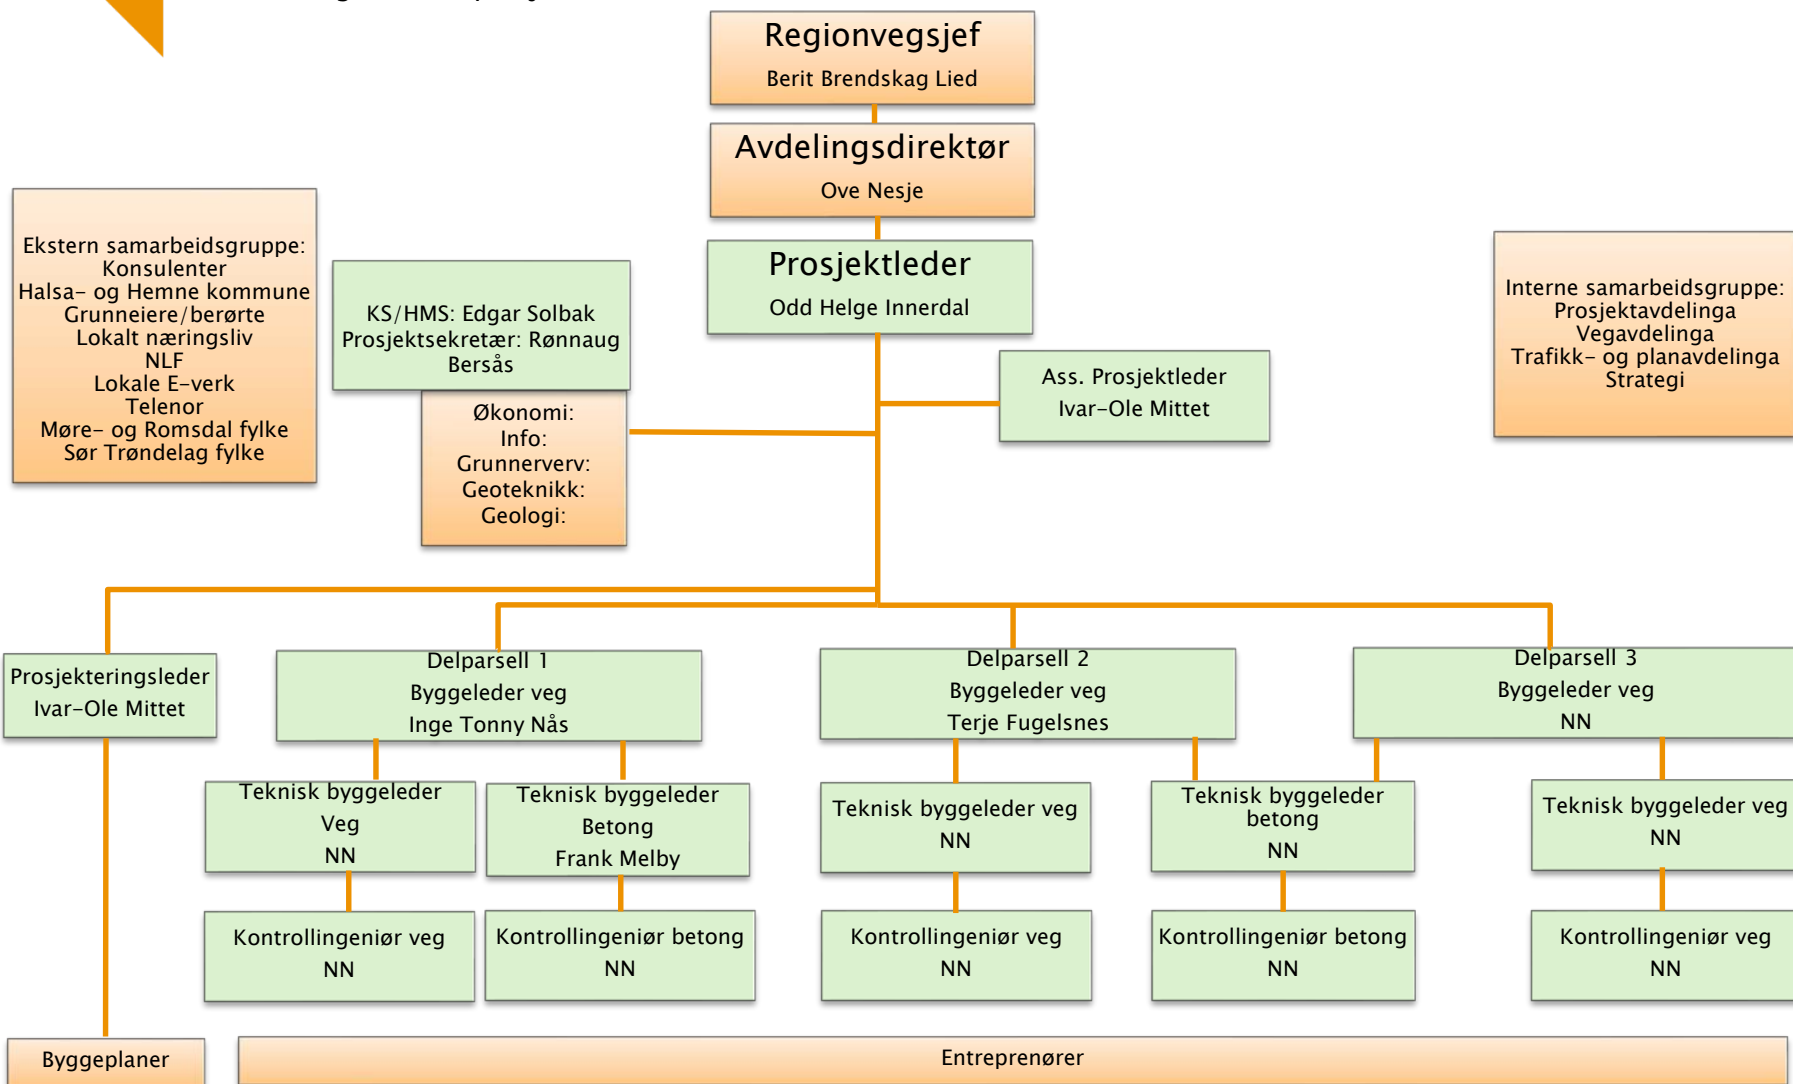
Regionvegsjef
Berit Brendskag Lied

Avdelingsdirektør
Ove Nesje

Ekstern samarbeidsgruppe:
Konsulenter
Halsa- og Hemne kommune
Grunneiere/berørte
Lokalt næringsliv
NLF
Lokale E-verk
Telenor
Møre- og Romsdal fylke
Sør Trøndelag fylke

KS/HMS: Edgar Solbak
Prosjektsekretær: Rønnaug Bersås

Prosjektleder
Odd Helge Innerdal

Interne samarbeidsgruppe:
Prosjektavdelinga
Vegavdelinga
Trafikk- og planavdelinga
Strategi

Økonomi:
Info:
Grunnerverv:
Geoteknikk:
Geologi:

Ass. Prosjektleder
Ivar-Ole Mittet

Prosjekteringsleder
Ivar-Ole Mittet

Delparsell 1
Byggeleder veg
Inge Tonny Nås

Delparsell 2
Byggeleder veg
Terje Fugelsnes

Delparsell 3
Byggeleder veg
NN

Teknisk byggeleder
Veg
NN

Teknisk byggeleder
Betong
Frank Melby

Teknisk byggeleder veg
NN

Teknisk byggeleder
betong
NN

Teknisk byggeleder veg
NN

Kontrollingeniør veg
NN

Kontrollingeniør betong
NN

Kontrollingeniør veg
NN

Kontrollingeniør betong
NN

Kontrollingeniør veg
NN

Byggeplaner

Entreprenører